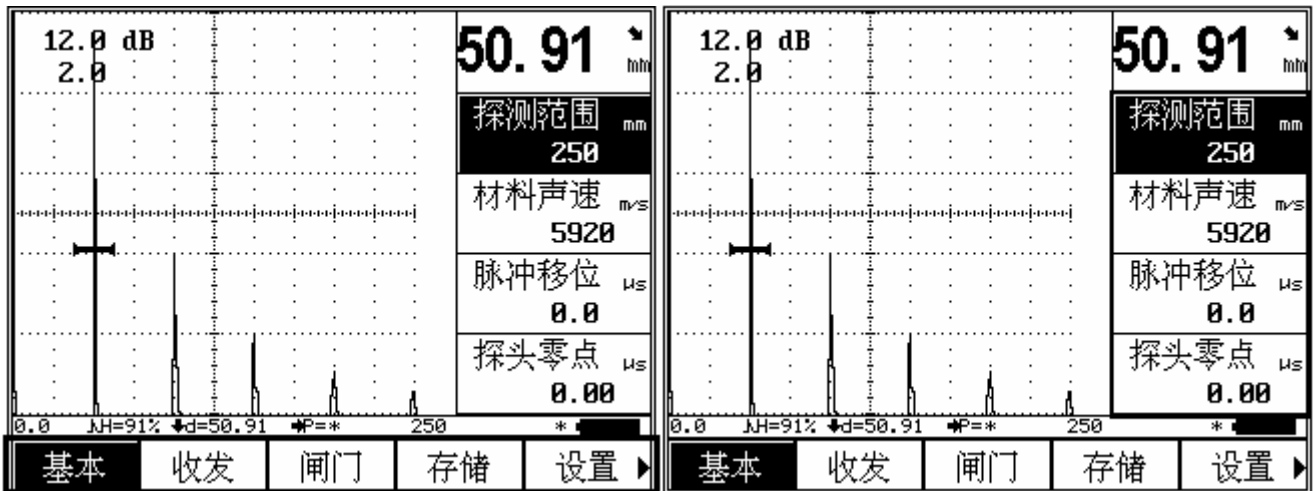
12.0 dB
2.0

50.91 mm

探测范围 mm
250

材料声速 m/s
5920

脉冲移位 μs
0.0

探头零点 μs
0.00

0.0 ⅄H=91% ↓d=50.91 →P=* 250 *

基本 收发 闸门 存储 设置

12.0 dB
2.0

50.91 mm

探测范围 mm
250

材料声速 m/s
5920

脉冲移位 μs
0.0

探头零点 μs
0.00

0.0 ⅄H=91% ↓d=50.91 →P=* 250 *

基本 收发 闸门 存储 设置